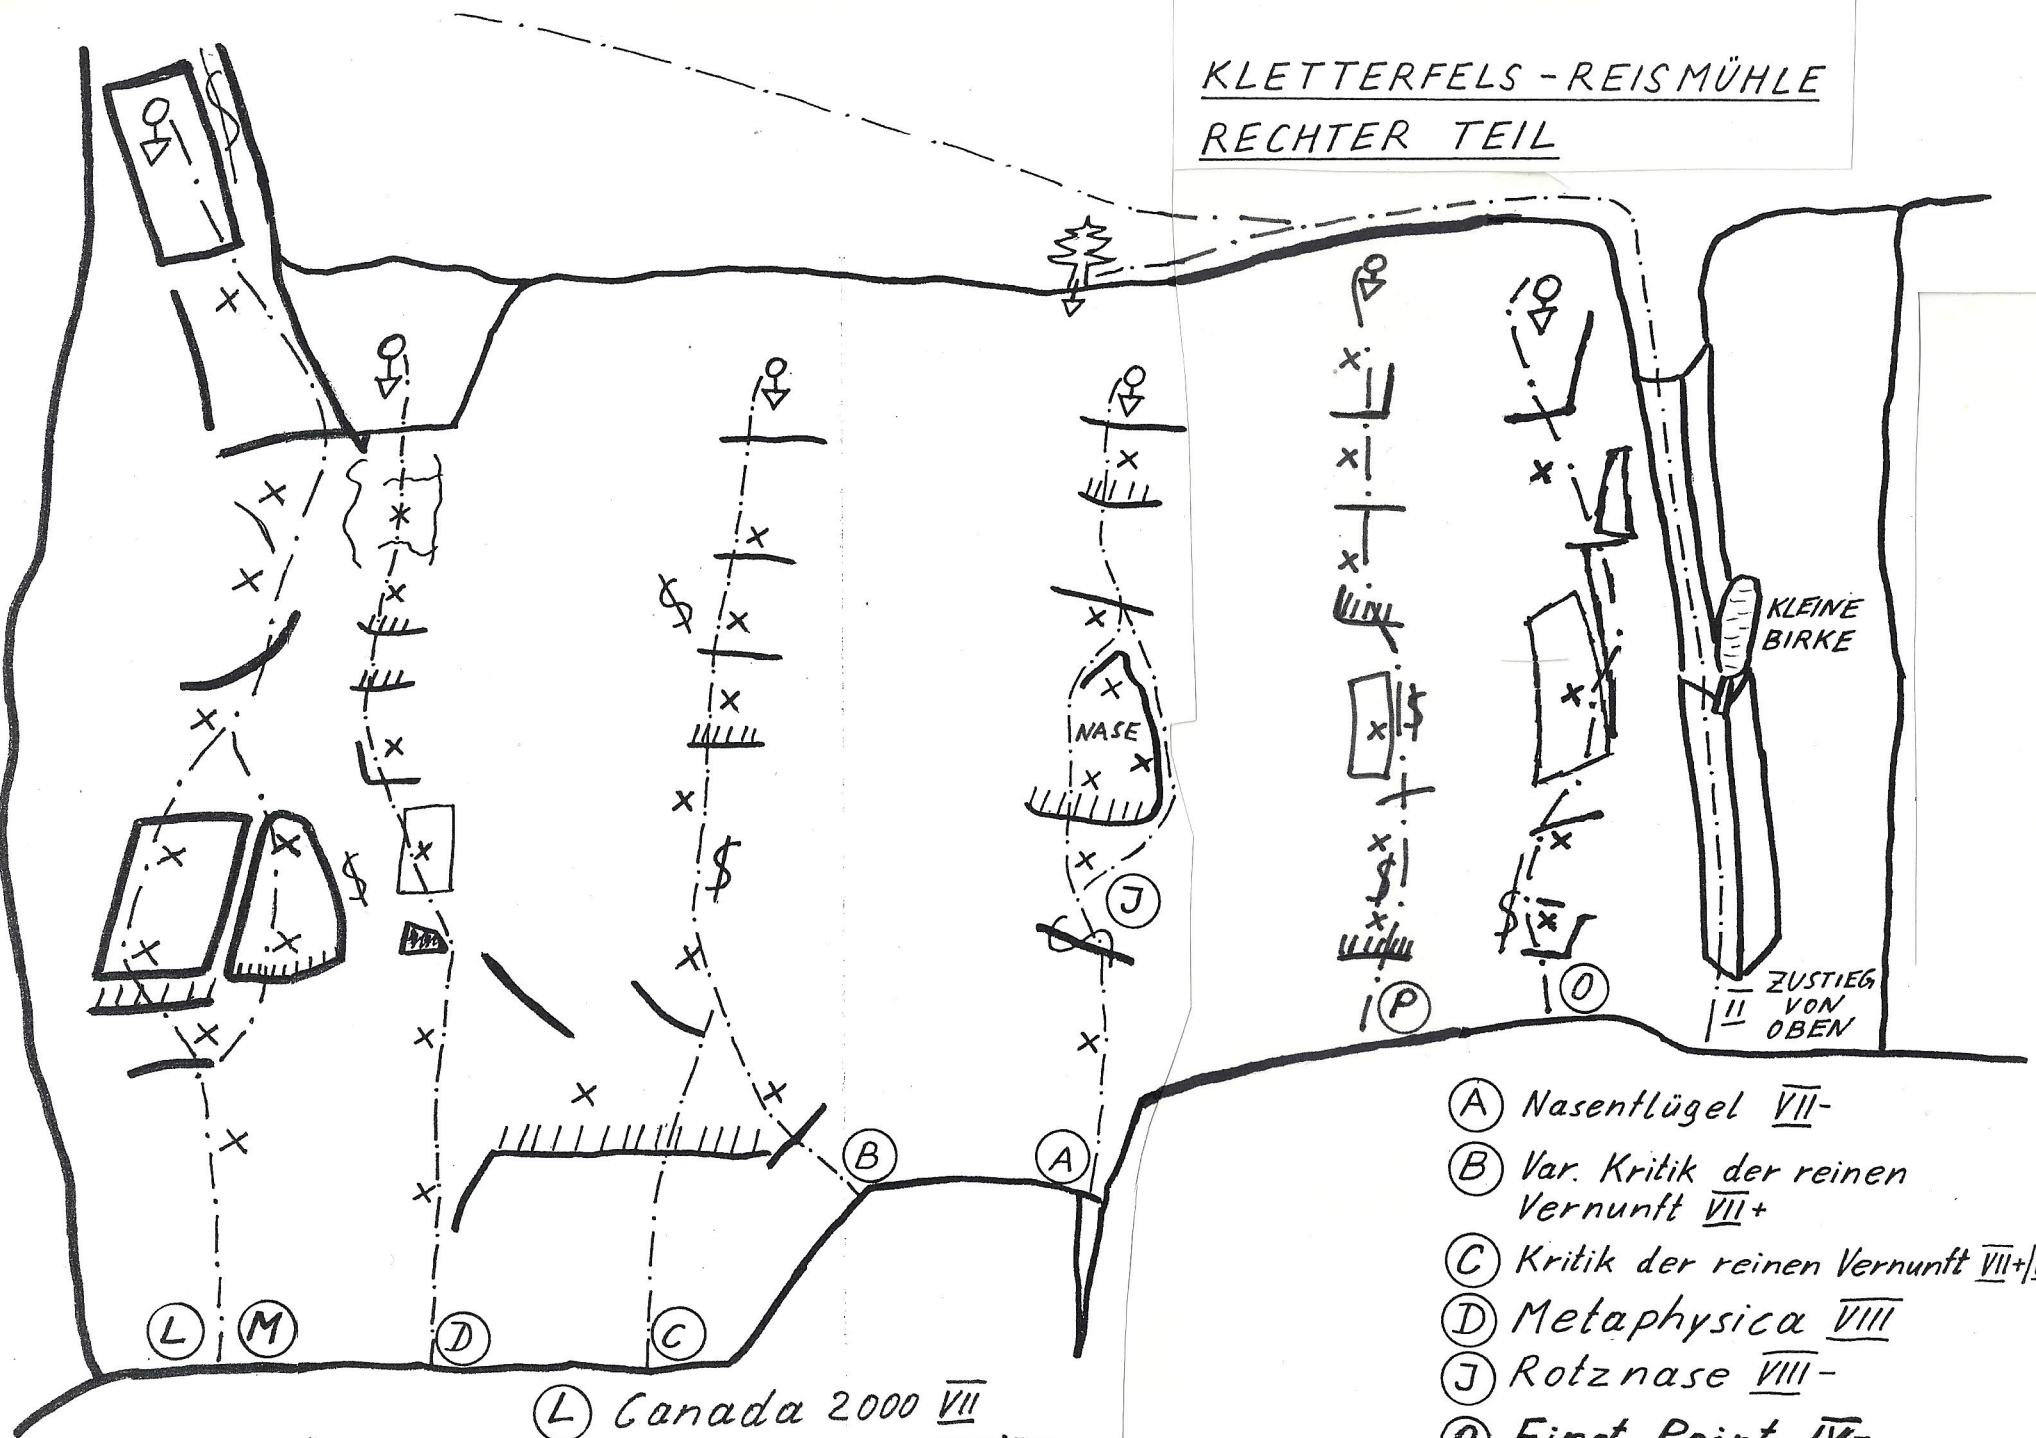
KLETTERFELS - REISMÜHLE
RECHTER TEIL

KLEINE BIRKE

NASE

ZUSTIEG VON OBEN

II

J

P

O

B

A

L M D C

A Nasenflügel VII-
B Var. Kritik der reinen Vernunft VII+
C Kritik der reinen Vernunft VII+/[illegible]
D Metaphysica VIII
J Rotznase VIII-
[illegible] First Point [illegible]

L Canada 2000 VII